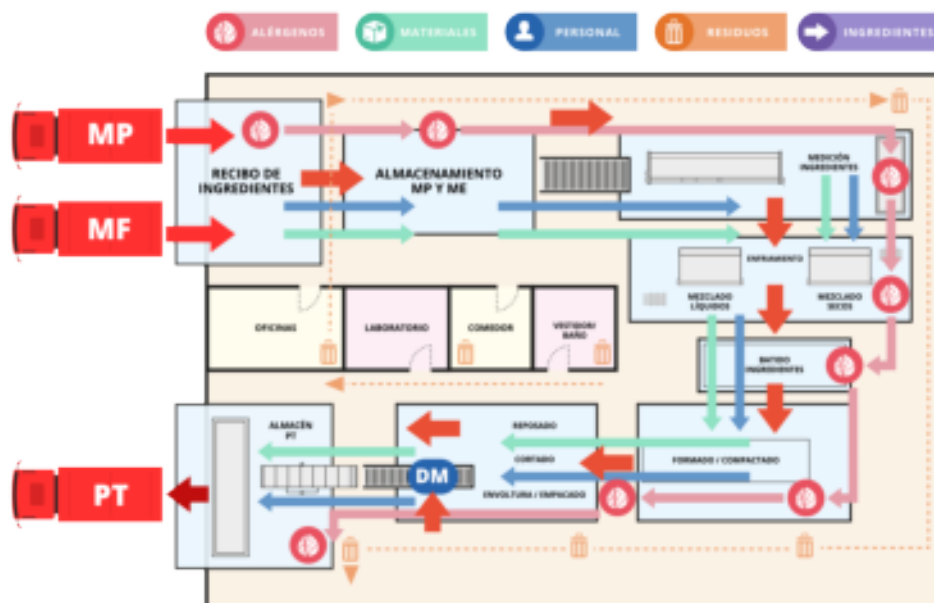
ALÉRGENOS MATERIALES PERSONAL RESIDUOS INGREDIENTES

MP

MF

RECIBO DE INGREDIENTES

ALMACENAMIENTO MP Y ME

MEDICIÓN INGREDIENTES

ENFRIAMIENTO

MEZCLADO LÍQUIDOS

MEZCLADO SECOS

OFICINAS

LABORATORIO

COMEDOR

VESTIDOR/ BAÑO

BATIDO INGREDIENTES

ALMACÉN PT

REPOSADO

CORTADO

ENVOLTURA / EMPACADO

FORMADO / COMPACTADO

DM

PT